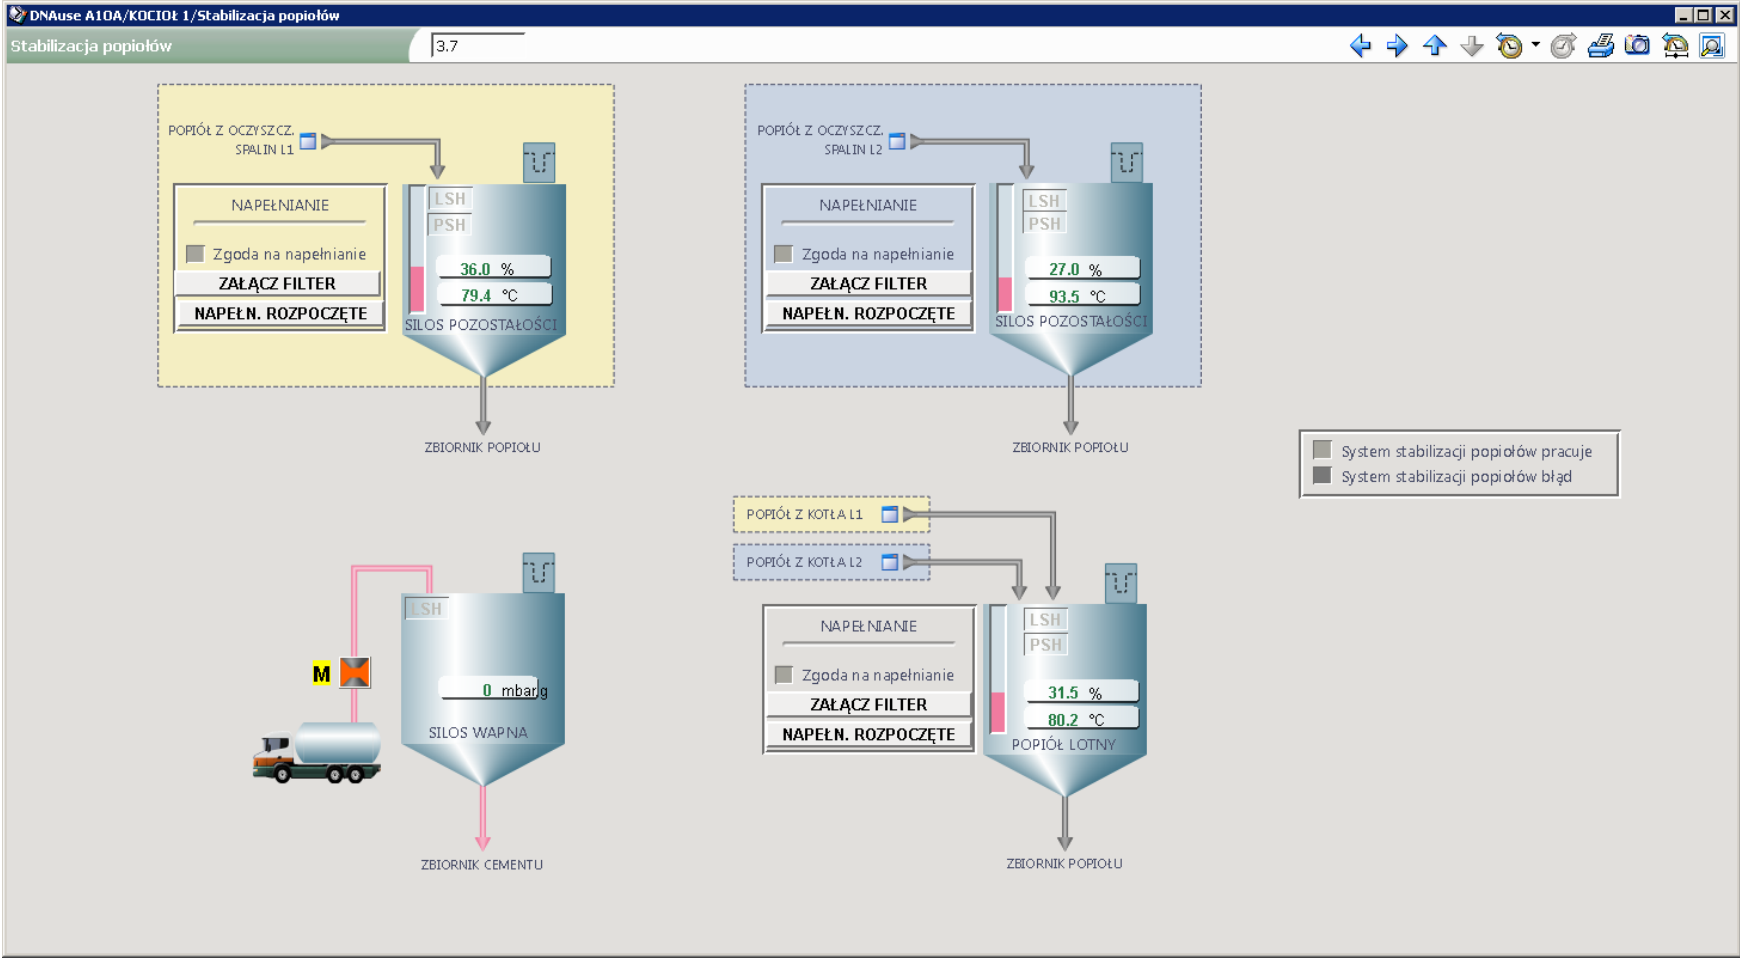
DNAuse A10A/KOCIOŁ 1/Stabilizacja popiołów

Stabilizacja popiołów

3.7

POPIÓŁ Z OCZYSZCZ. SPALIN L1

NAPEŁNIANIE

Zgoda na napełnianie

ZAŁĄCZ FILTER

NAPEŁN. ROZPOCZĘTE

LSH

PSH

36.0 %

79.4 °C

SILOS POZOSTAŁOŚCI

ZBIORNIK POPIOŁU

POPIÓŁ Z OCZYSZCZ. SPALIN L2

NAPEŁNIANIE

Zgoda na napełnianie

ZAŁĄCZ FILTER

NAPEŁN. ROZPOCZĘTE

LSH

PSH

27.0 %

93.5 °C

SILOS POZOSTAŁOŚCI

ZBIORNIK POPIOŁU

System stabilizacji popiołów pracuje

System stabilizacji popiołów błąd

LSH

M

0 mbarg

SILOS WAPNA

ZBIORNIK CEMENTU

POPIÓŁ Z KOTŁA L1

POPIÓŁ Z KOTŁA L2

NAPEŁNIANIE

Zgoda na napełnianie

ZAŁĄCZ FILTER

NAPEŁN. ROZPOCZĘTE

LSH

PSH

31.5 %

80.2 °C

POPIÓŁ LOTNY

ZBIORNIK POPIOŁU